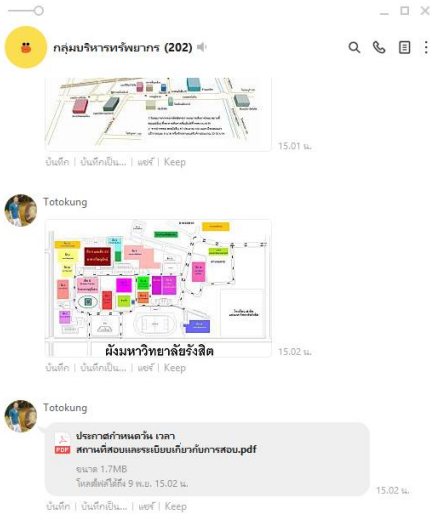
กลุ่มบริหารทรัพยากร (202)

15.01 น.

บันทึก | บันทึกเป็น... | แชร์ | Keep

Totokung

ผังมหาวิทยาลัยรังสิต

15.02 น.

บันทึก | บันทึกเป็น... | แชร์ | Keep

Totokung

ประกาศกำหนดวัน เวลา สถานที่สอบและระเบียบเกี่ยวกับการสอบ.pdf

ขนาด 1.7MB

โหลดไฟล์ได้ถึง 9 พ.ย. 15.02 น.

15.02 น.

บันทึก | บันทึกเป็น... | แชร์ | Keep